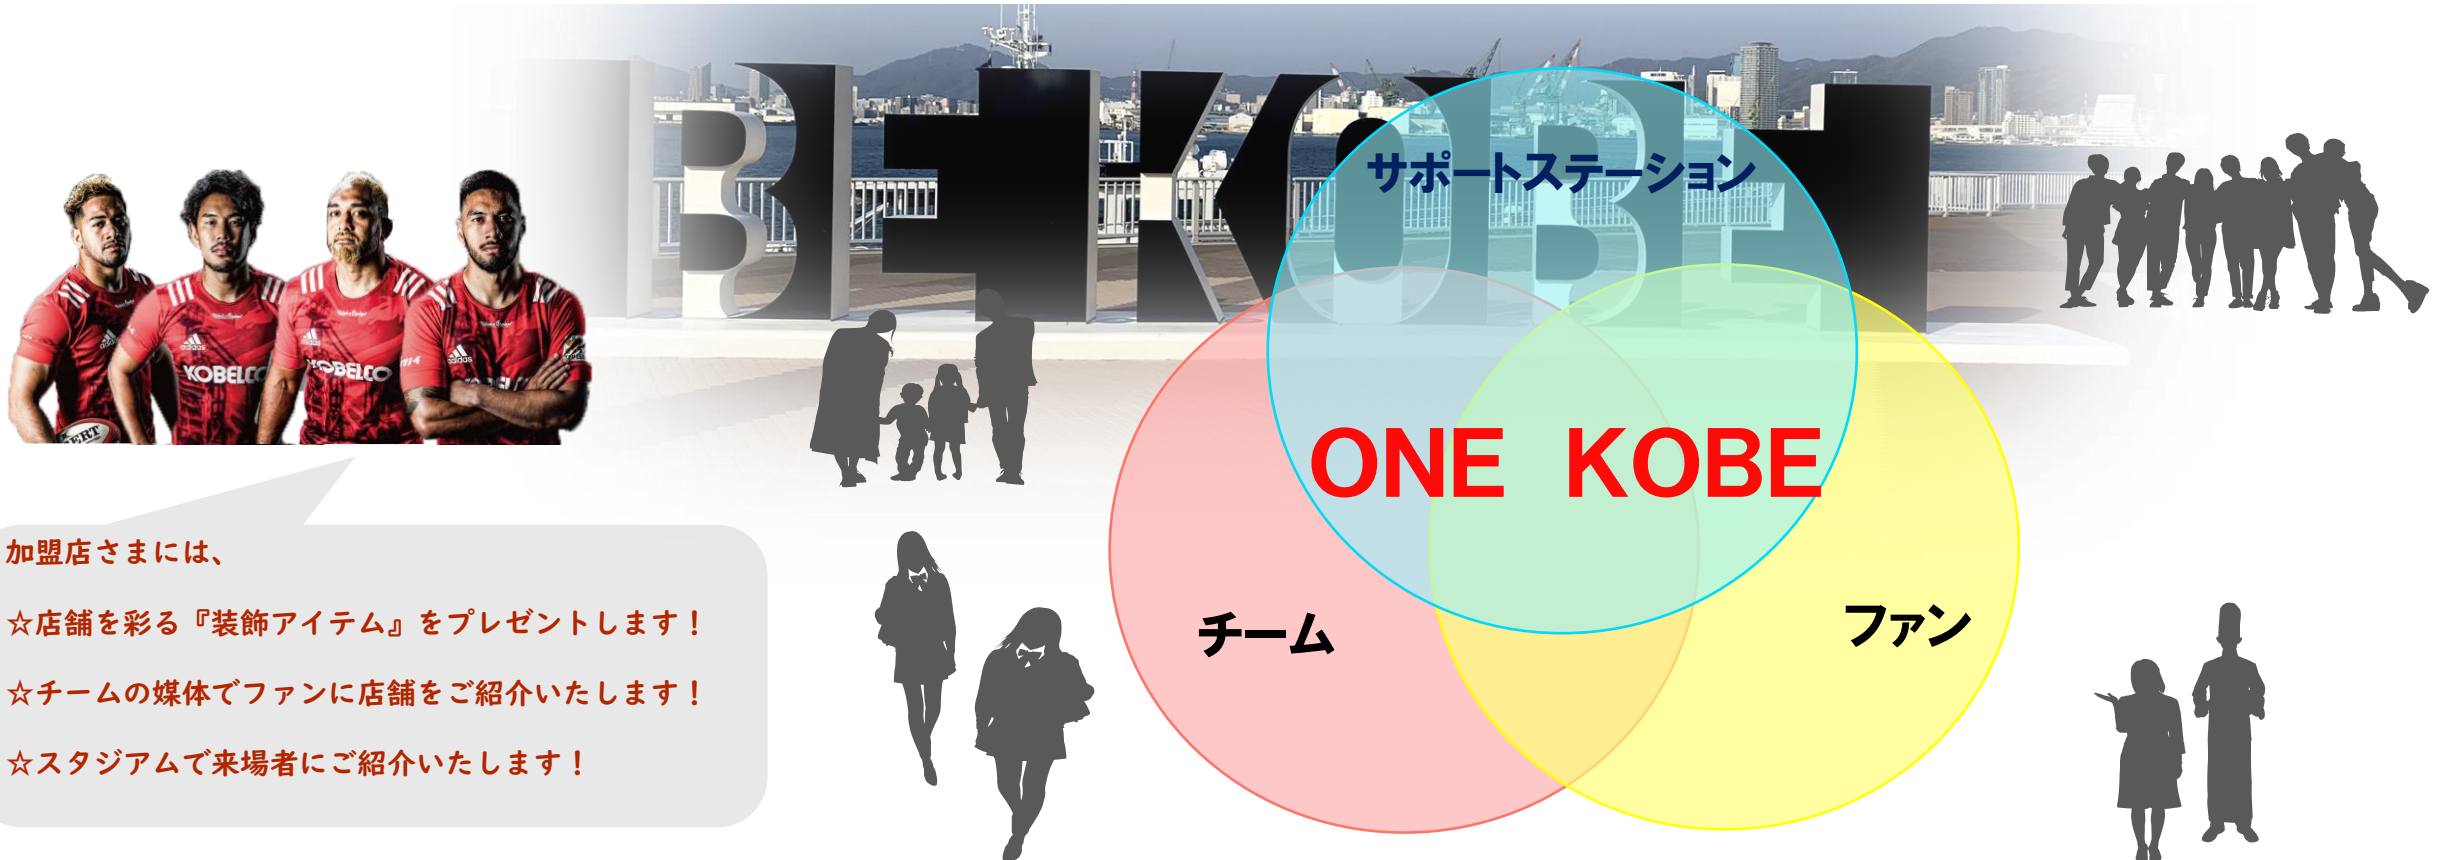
加盟店さまには、

☆店舗を彩る『装飾アイテム』をプレゼントします！

☆チームの媒体でファンに店舗をご紹介いたします！

☆スタジアムで来場者にご紹介いたします！

サポートステーション

ONE KOBE

チーム

ファン

KOBELCO

KOBELCO